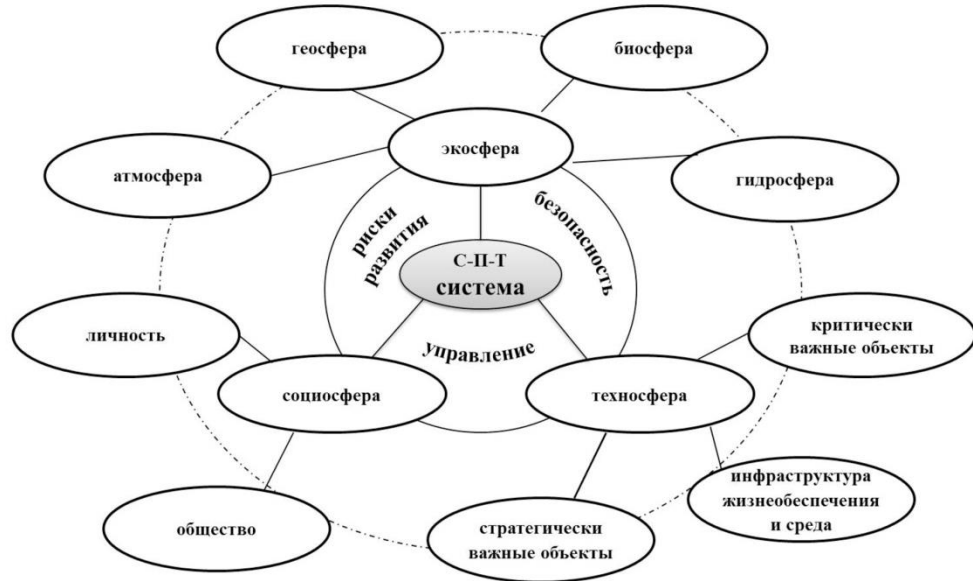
геосфера

биосфера

экосфера

атмосфера

гидросфера

риски развития

безопасность

С-П-Т
система

личность

управление

критически важные объекты

социосфера

техносфера

инфраструктура жизнеобеспечения и среда

общество

стратегически важные объекты